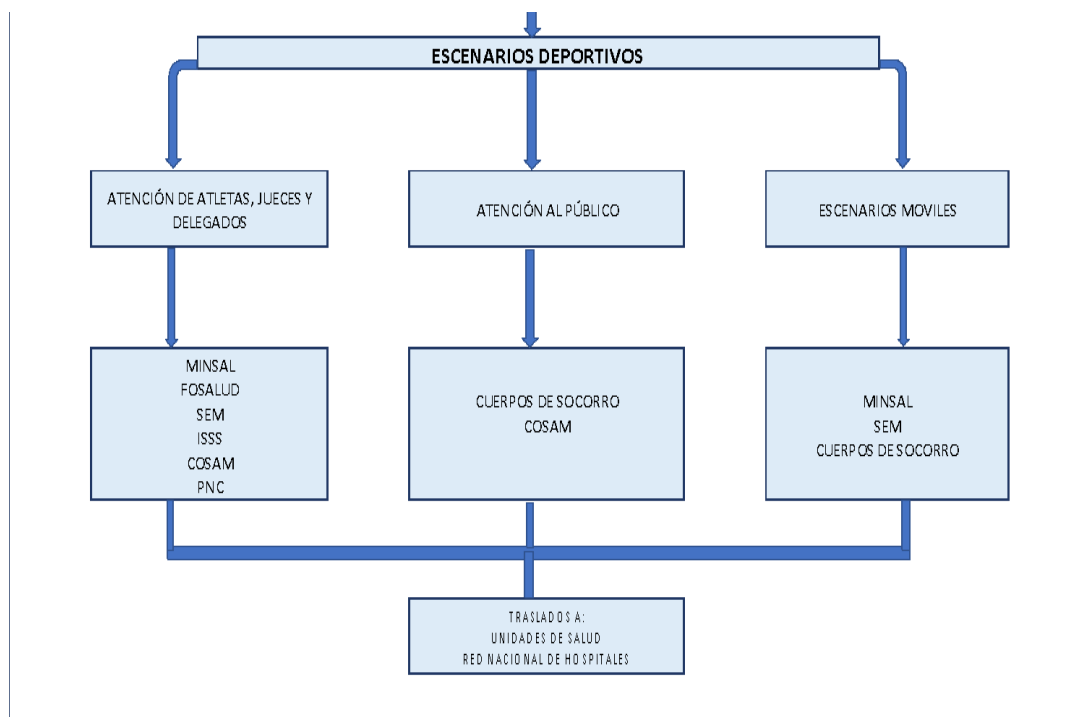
ESCENARIOS DEPORTIVOS

ATENCIÓN DE ATLETAS, JUECES Y DELEGADOS

ATENCIÓN AL PÚBLICO

ESCENARIOS MOVILES

MINSAL
FOSALUD
SEM
ISSS
COSAM
PNC

CUERPOS DE SOCORRO
COSAM

MINSAL
SEM
CUERPOS DE SOCORRO

TRASLADOS A:
UNIDADES DE SALUD
RED NACIONAL DE HOSPITALES